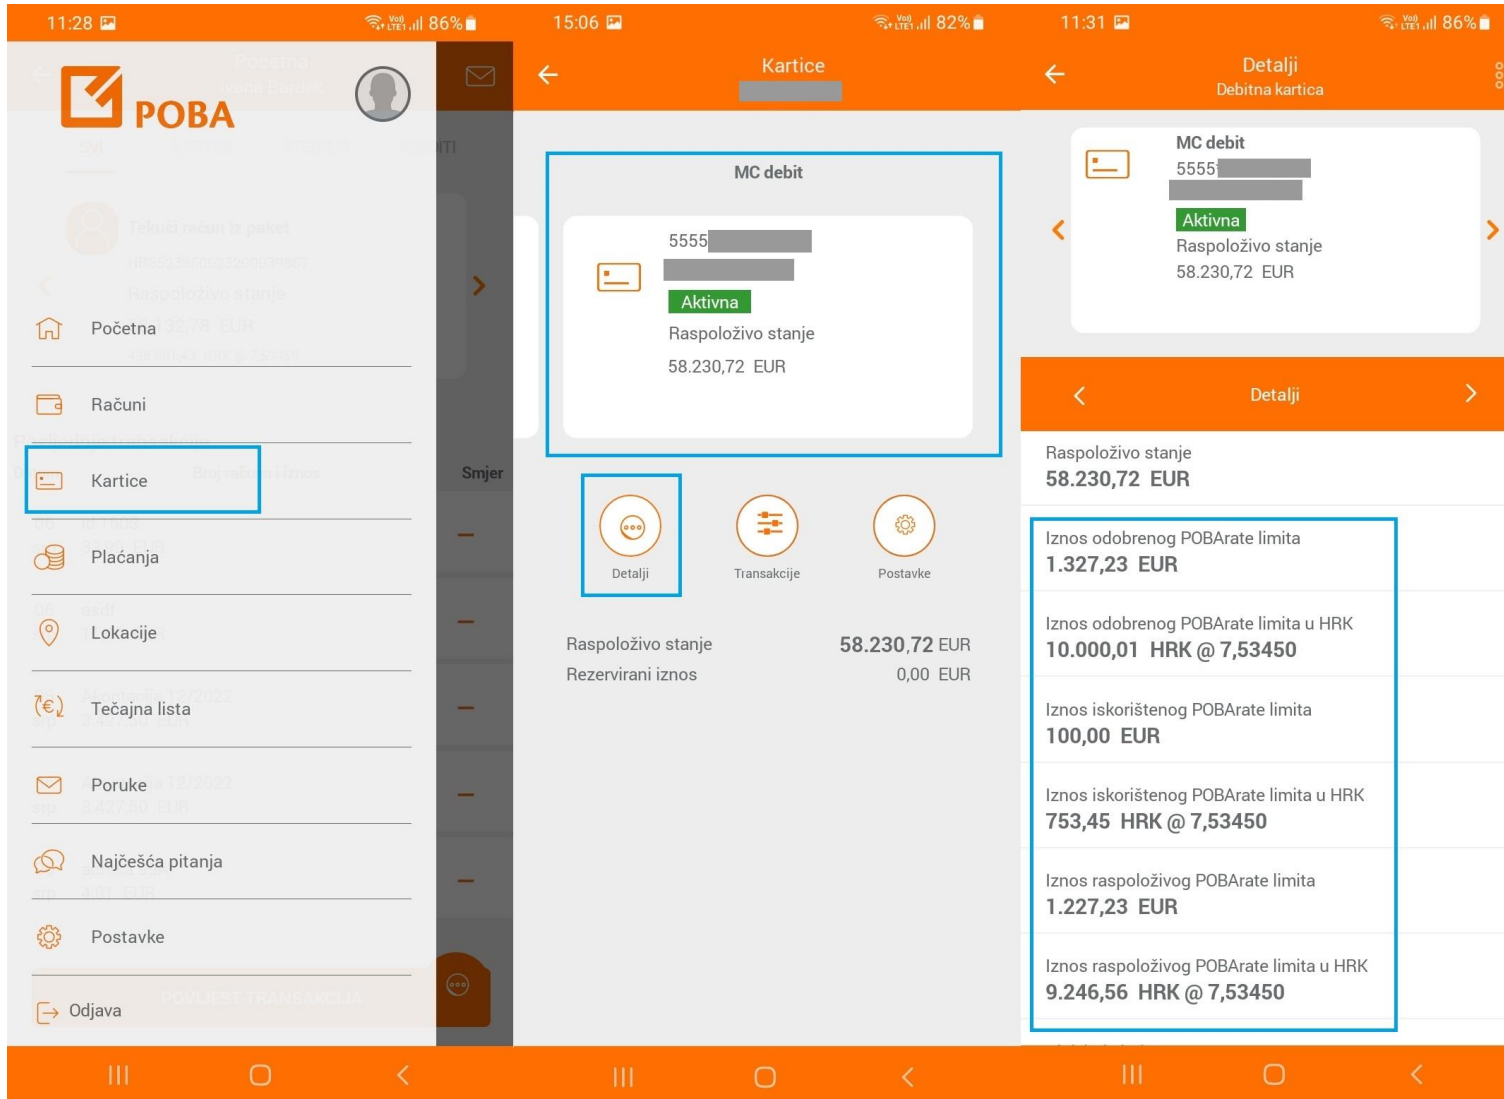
11:28 86%

POBA

Početna

Računi

Kartice

Plaćanja

Lokacije

Tečajna lista

Poruke

Najčešća pitanja

Postavke

Odjava

Smjer

15:06 82%

Kartice

MC debit

5555

Aktivna

Raspoloživo stanje

58.230,72 EUR

Detalji

Transakcije

Postavke

| Raspoloživo stanje | 58.230,72 EUR |
|---|---|
| Rezervirani iznos | 0,00 EUR |

11:31 86%

Detalji

Debitna kartica

MC debit

5555

Aktivna

Raspoloživo stanje

58.230,72 EUR

Detalji

Raspoloživo stanje

58.230,72 EUR

Iznos odobrenog POBArate limita

1.327,23 EUR

Iznos odobrenog POBArate limita u HRK

10.000,01 HRK @ 7,53450

Iznos iskorištenog POBArate limita

100,00 EUR

Iznos iskorištenog POBArate limita u HRK

753,45 HRK @ 7,53450

Iznos raspoloživog POBArate limita

1.227,23 EUR

Iznos raspoloživog POBArate limita u HRK

9.246,56 HRK @ 7,53450